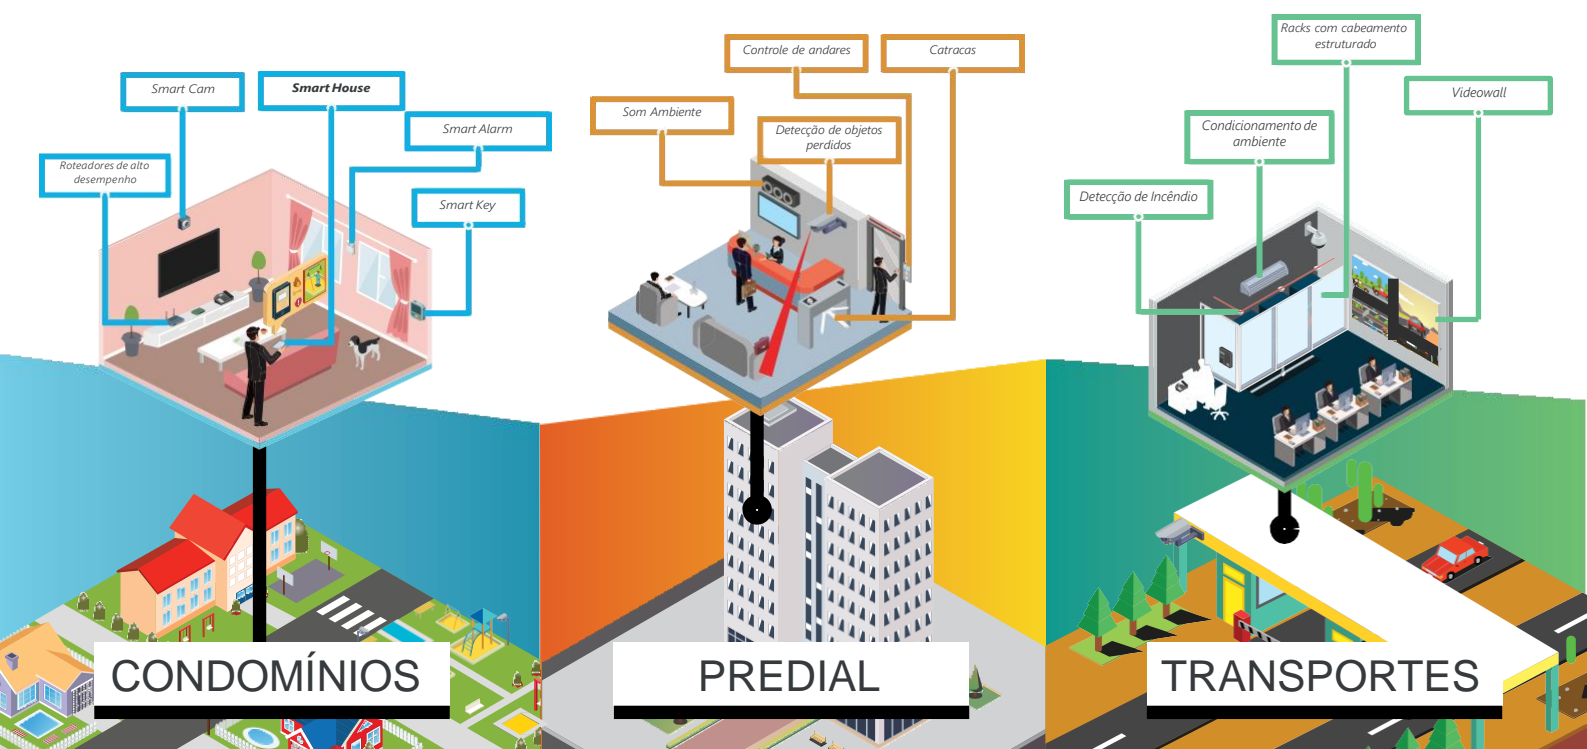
Smart Cam

Smart House

Smart Alarm

Roteadores de alto desempenho

Smart Key

Controle de andares

Catracas

Som Ambiente

Detecção de objetos perdidos

Racks com cabeamento estruturado

Videowall

Condicionamento de ambiente

Detecção de Incêndio

CONDOMÍNIOS

PREDIAL

TRANSPORTES